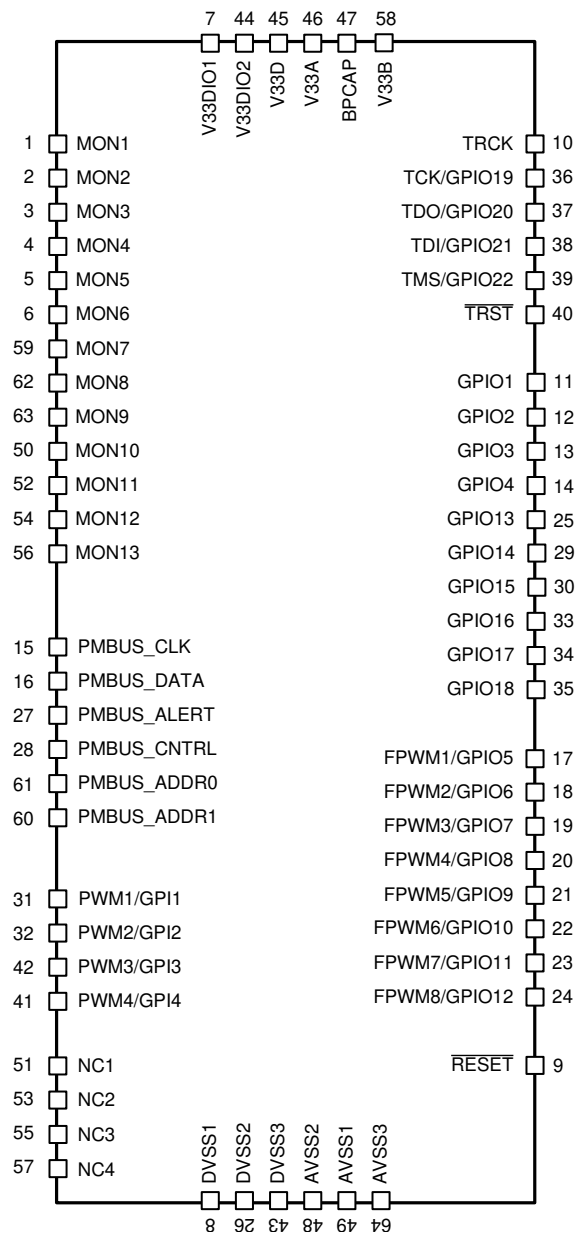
7 44 45 46 47 58
V33DIO1 V33DIO2 V33D V33A BPCAP V33B

1 MON1
2 MON2
3 MON3
4 MON4
5 MON5
6 MON6
59 MON7
62 MON8
63 MON9
50 MON10
52 MON11
54 MON12
56 MON13

15 PMBUS_CLK
16 PMBUS_DATA
27 PMBUS_ALERT
28 PMBUS_CNTRL
61 PMBUS_ADDR0
60 PMBUS_ADDR1

31 PWM1/GPI1
32 PWM2/GPI2
42 PWM3/GPI3
41 PWM4/GPI4

51 NC1
53 NC2
55 NC3
57 NC4

TRCK 10
TCK/GPIO19 36
TDO/GPIO20 37
TDI/GPIO21 38
TMS/GPIO22 39
$\overline{TRST}$ 40

GPIO1 11
GPIO2 12
GPIO3 13
GPIO4 14
GPIO13 25
GPIO14 29
GPIO15 30
GPIO16 33
GPIO17 34
GPIO18 35

FPWM1/GPIO5 17
FPWM2/GPIO6 18
FPWM3/GPIO7 19
FPWM4/GPIO8 20
FPWM5/GPIO9 21
FPWM6/GPIO10 22
FPWM7/GPIO11 23
FPWM8/GPIO12 24

$\overline{RESET}$ 9

DVSS1 DVSS2 DVSS3 AVSS2 AVSS1 AVSS3
8 26 43 48 49 64